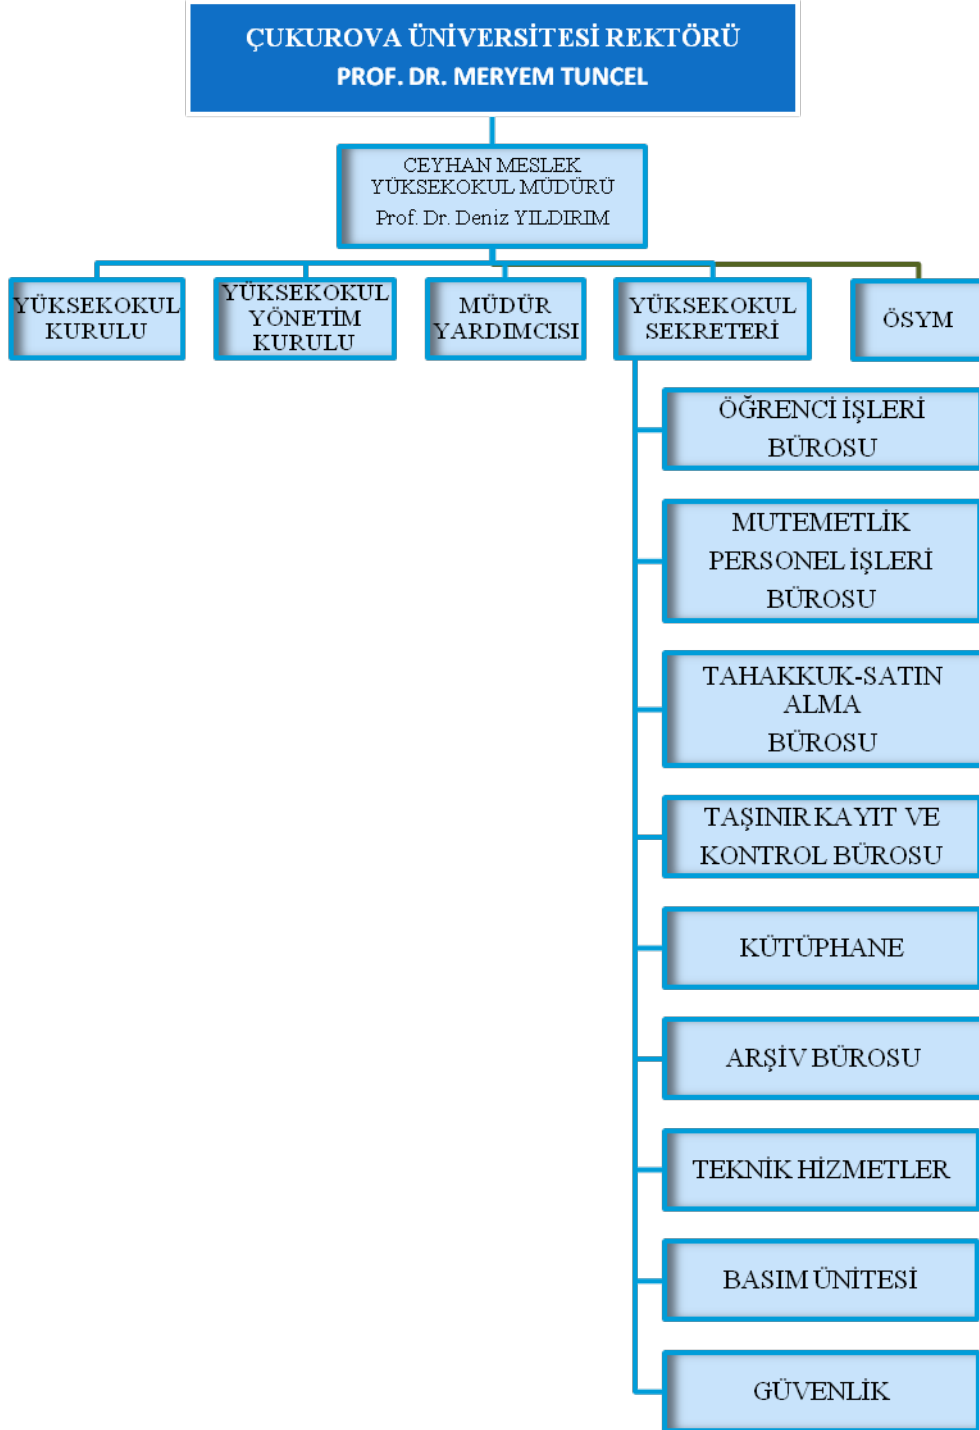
ÇUKUROVA ÜNİVERSİTESİ REKTÖRÜ
PROF. DR. MERYEM TUNCEL

CEYHAN MESLEK YÜKSEKOKUL MÜDÜRÜ
Prof. Dr. Deniz YILDIRIM

YÜKSEKOKUL KURULU

YÜKSEKOKUL YÖNETİM KURULU

MÜDÜR YARDIMCISI

YÜKSEKOKUL SEKRETERİ

ÖSYM

ÖĞRENCİ İŞLERİ BÜROSU

MUTEMETLİK PERSONEL İŞLERİ BÜROSU

TAHAKKUK-SATIN ALMA BÜROSU

TAŞINIR KAYIT VE KONTROL BÜROSU

KÜTÜPHANE

ARŞİV BÜROSU

TEKNİK HİZMETLER

BASIM ÜNİTESİ

GÜVENLİK